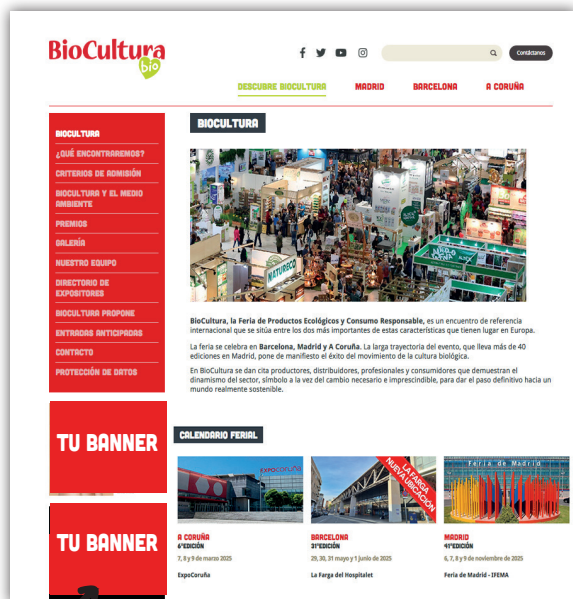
BioCultura bio

Contáctanos

DESCUBRE BIOCULTURA MADRID BARCELONA A CORUÑA

BIOCULTURA
¿QUÉ ENCONTRAREMOS?
CRITERIOS DE ADMISIÓN
BIOCULTURA Y EL MEDIO AMBIENTE
PREMIOS
GALERÍA
NUESTRO EQUIPO
DIRECTORIO DE EXPOSITORES
BIOCULTURA PROPONE
ENTRADAS ANTICIPADAS
CONTACTO
PROTECCIÓN DE DATOS

BIOCULTURA

BioCultura, la Feria de Productos Ecológicos y Consumo Responsable, es un encuentro de referencia internacional que se sitúa entre los dos más importantes de estas características que tienen lugar en Europa.

La feria se celebra en Barcelona, Madrid y A Coruña. La larga trayectoria del evento, que lleva más de 40 ediciones en Madrid, pone de manifiesto el éxito del movimiento de la cultura biológica.

En BioCultura se dan cita productores, distribuidores, profesionales y consumidores que demuestran el dinamismo del sector, símbolo a la vez del cambio necesario e imprescindible, para dar el paso definitivo hacia un mundo realmente sostenible.

TU BANNER

TU BANNER

CALENDARIO FERIAL

EXPOCORUÑA

LA FARGA NUEVA UBICACIÓN

Feria de Madrid

A CORUÑA
6ªEDICIÓN
7, 8 y 9 de marzo 2025
ExpoCoruña

BARCELONA
31ªEDICIÓN
29, 30, 31 mayo y 1 junio de 2025
La Farga del Hospitalet

MADRID
41ªEDICIÓN
6, 7, 8 y 9 de noviembre de 2025
Feria de Madrid - IFEMA